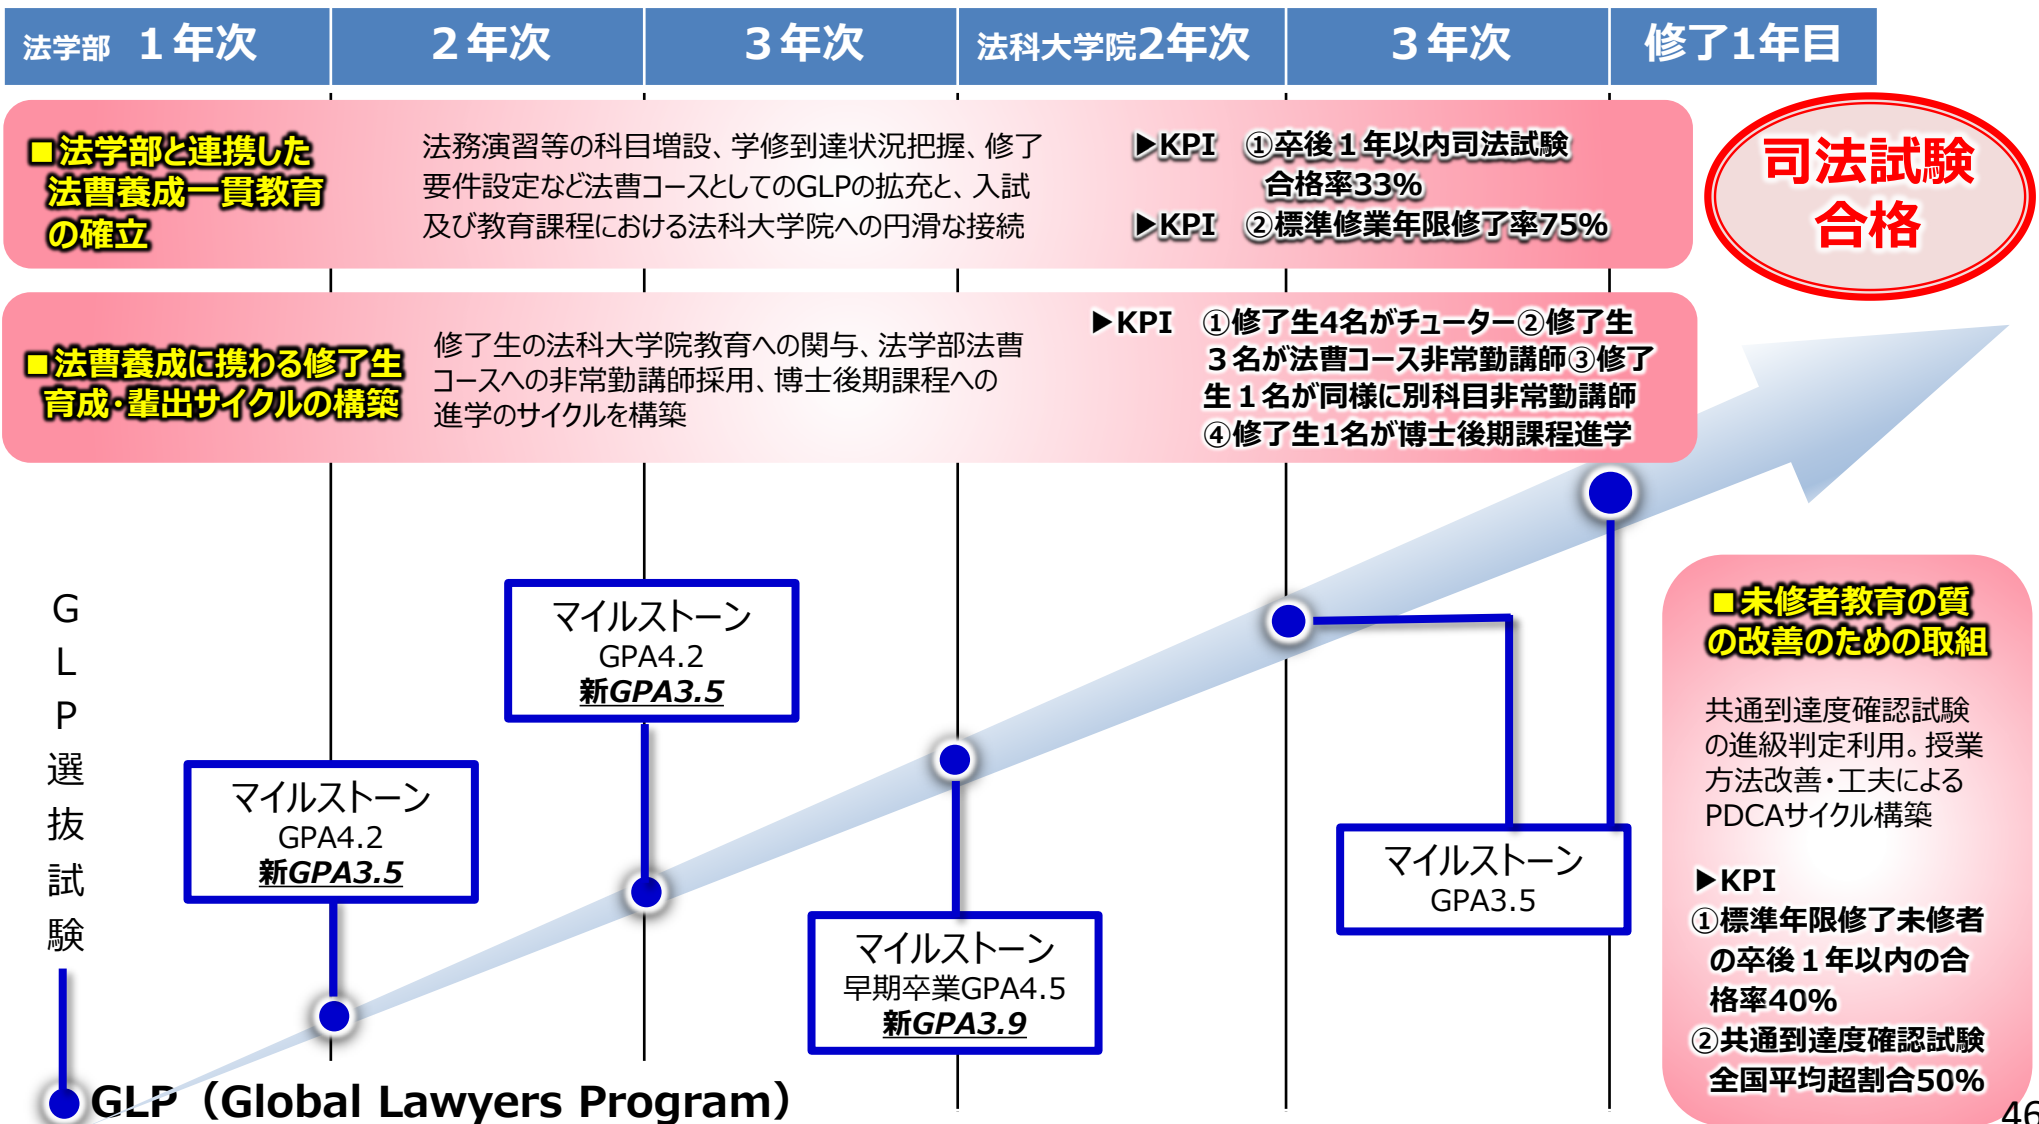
| 法学部 1年次 | 2年次 | 3年次 | 法科大学院2年次 | 3年次 | 修了1年目 |
|---|---|---|---|---|---|

■法学部と連携した法曹養成一貫教育の確立

法務演習等の科目増設、学修到達状況把握、修了要件設定など法曹コースとしてのGLPの拡充と、入試及び教育課程における法科大学院への円滑な接続

▶KPI ①卒後1年以内司法試験合格率33%
▶KPI ②標準修業年限修了率75%

司法試験合格

■法曹養成に携わる修了生育成・輩出サイクルの構築

修了生の法科大学院教育への関与、法学部法曹コースへの非常勤講師採用、博士後期課程への進学のサイクルを構築

▶KPI ①修了生4名がチューター②修了生3名が法曹コース非常勤講師③修了生1名が同様に別科目非常勤講師④修了生1名が博士後期課程進学

GLP選抜試験

マイルストーン
GPA4.2
新GPA3.5

マイルストーン
GPA4.2
新GPA3.5

マイルストーン
早期卒業GPA4.5
新GPA3.9

マイルストーン
GPA3.5

■未修者教育の質の改善のための取組

共通到達度確認試験の進級判定利用。授業方法改善・工夫によるPDCAサイクル構築

▶KPI
①標準年限修了未修者の卒後1年以内の合格率40%
②共通到達度確認試験全国平均超割合50%

GLP（Global Lawyers Program）

46